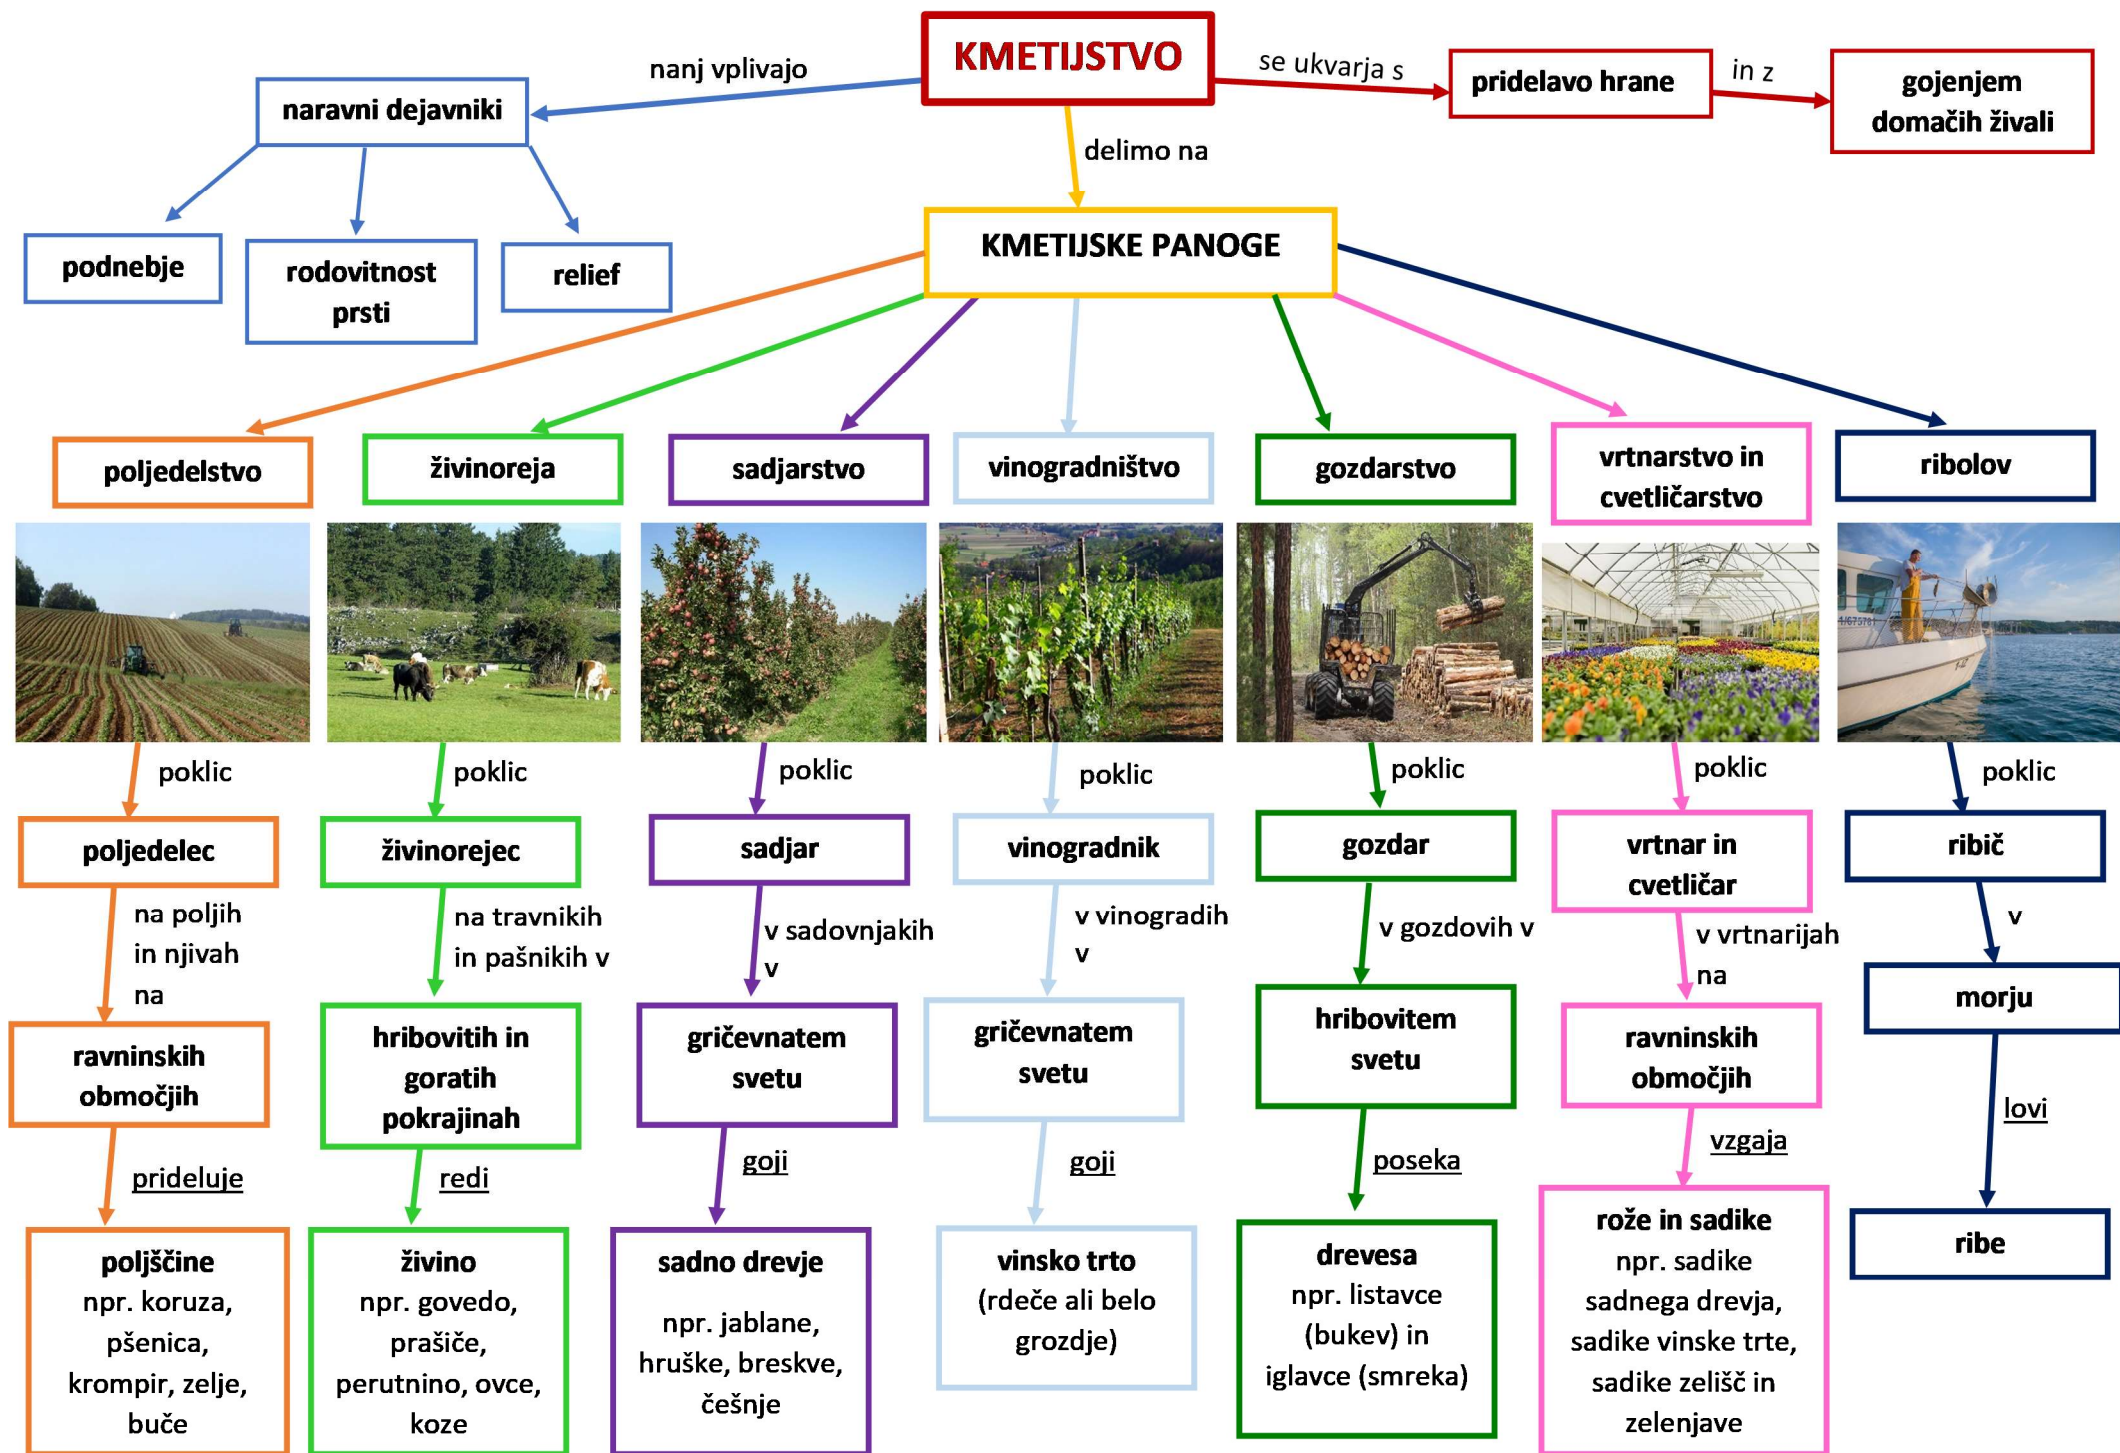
KMETIJSTVO

nanj vplivajo

naravni dejavniki

podnebje

rodovitnost prsti

relief

se ukvarja s

pridelavo hrane

in z

gojenjem domačih živali

delimo na

KMETIJSKE PANOGE

poljedelstvo

poklic

poljedelec

na poljih in njivah na

ravninskih območjih

prideluje

poljščine npr. koruza, pšenica, krompir, zelje, buče

živinoreja

poklic

živinorejec

na travnikih in pašnikih v

hribovitih in goratih pokrajinah

redi

živino npr. govedo, prašiče, perutnino, ovce, koze

sadjarstvo

poklic

sadjar

v sadovnjakih v

gričevnatem svetu

goji

sadno drevje npr. jablane, hruške, breskve, češnje

vinogradništvo

poklic

vinogradnik

v vinogradih v

gričevnatem svetu

goji

vinsko trto (rdeče ali belo grozdje)

gozdarstvo

poklic

gozdar

v gozdovih v

hribovitem svetu

poseka

drevesa npr. listavce (bukev) in iglavce (smreka)

vrtnarstvo in cvetličarstvo

poklic

vrtnar in cvetličar

v vrtnarijah na

ravninskih območjih

vzgaja

rože in sadike npr. sadike sadnega drevja, sadike vinske trte, sadike zelišč in zelenjave

ribolov

poklic

ribič

v

morju

lovi

ribe